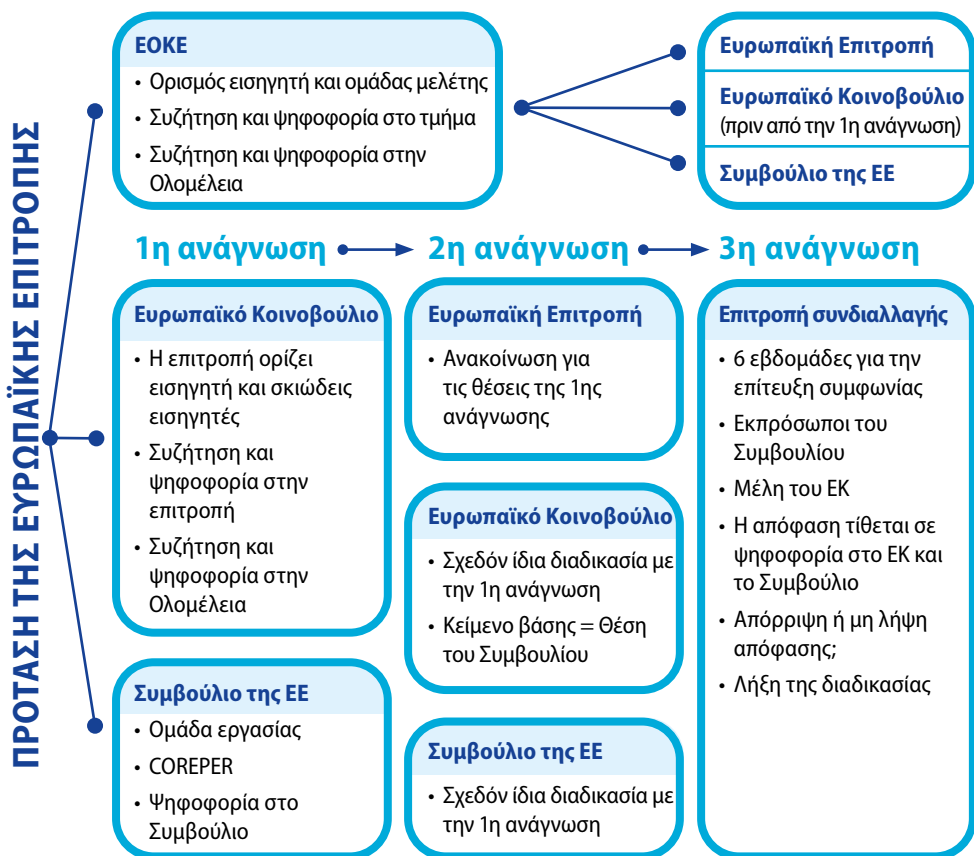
ΠΡΟΤΑΣΗ ΤΗΣ ΕΥΡΩΠΑΪΚΗΣ ΕΠΙΤΡΟΠΗΣ

ΕΟΚΕ
• Ορισμός εισηγητή και ομάδας μελέτης
• Συζήτηση και ψηφοφορία στο τμήμα
• Συζήτηση και ψηφοφορία στην Ολομέλεια

Ευρωπαϊκή Επιτροπή

Ευρωπαϊκό Κοινοβούλιο (πριν από την 1η ανάγνωση)

Συμβούλιο της ΕΕ

1η ανάγνωση → 2η ανάγνωση → 3η ανάγνωση

Ευρωπαϊκό Κοινοβούλιο
• Η επιτροπή ορίζει εισηγητή και σκιώδεις εισηγητές
• Συζήτηση και ψηφοφορία στην επιτροπή
• Συζήτηση και ψηφοφορία στην Ολομέλεια

Συμβούλιο της ΕΕ
• Ομάδα εργασίας
• COREPER
• Ψηφοφορία στο Συμβούλιο

Ευρωπαϊκή Επιτροπή
• Ανακοίνωση για τις θέσεις της 1ης ανάγνωσης

Ευρωπαϊκό Κοινοβούλιο
• Σχεδόν ίδια διαδικασία με την 1η ανάγνωση
• Κείμενο βάσης = Θέση του Συμβουλίου

Συμβούλιο της ΕΕ
• Σχεδόν ίδια διαδικασία με την 1η ανάγνωση

Επιτροπή συνδιαλλαγής
• 6 εβδομάδες για την επίτευξη συμφωνίας
• Εκπρόσωποι του Συμβουλίου
• Μέλη του ΕΚ
• Η απόφαση τίθεται σε ψηφοφορία στο ΕΚ και το Συμβούλιο
• Απόρριψη ή μη λήψη απόφασης;
• Λήξη της διαδικασίας